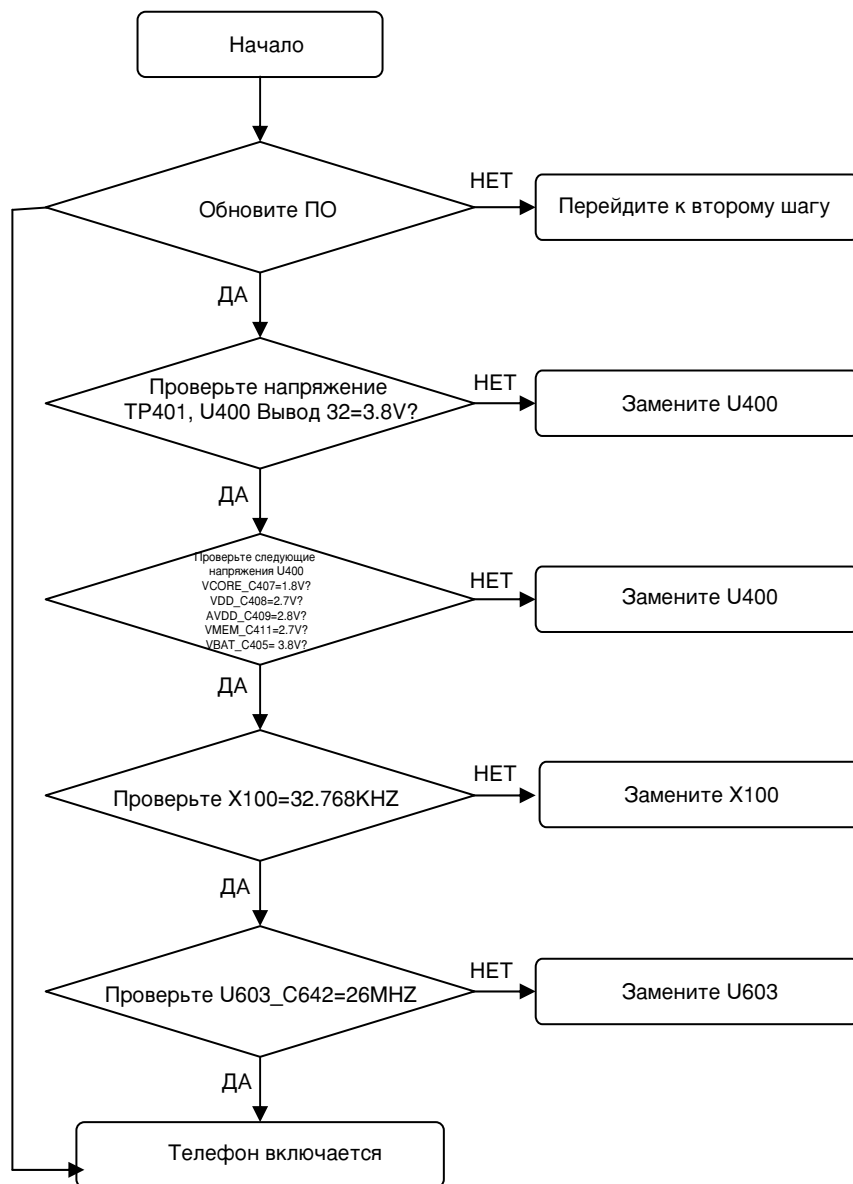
Начало

Обновите ПО

НЕТ

Перейдите к второму шагу

ДА

Проверьте напряжение TP401, U400 Вывод 32=3.8V?

НЕТ

Замените U400

ДА

Проверьте следующие напряжения U400
VCORE_C407=1.8V?
VDD_C408=2.7V?
AVDD_C409=2.8V?
VMEM_C411=2.7V?
VBAT_C405= 3.8V?

НЕТ

Замените U400

ДА

Проверьте X100=32.768KHZ

НЕТ

Замените X100

ДА

Проверьте U603_C642=26MHZ

НЕТ

Замените U603

ДА

Телефон включается